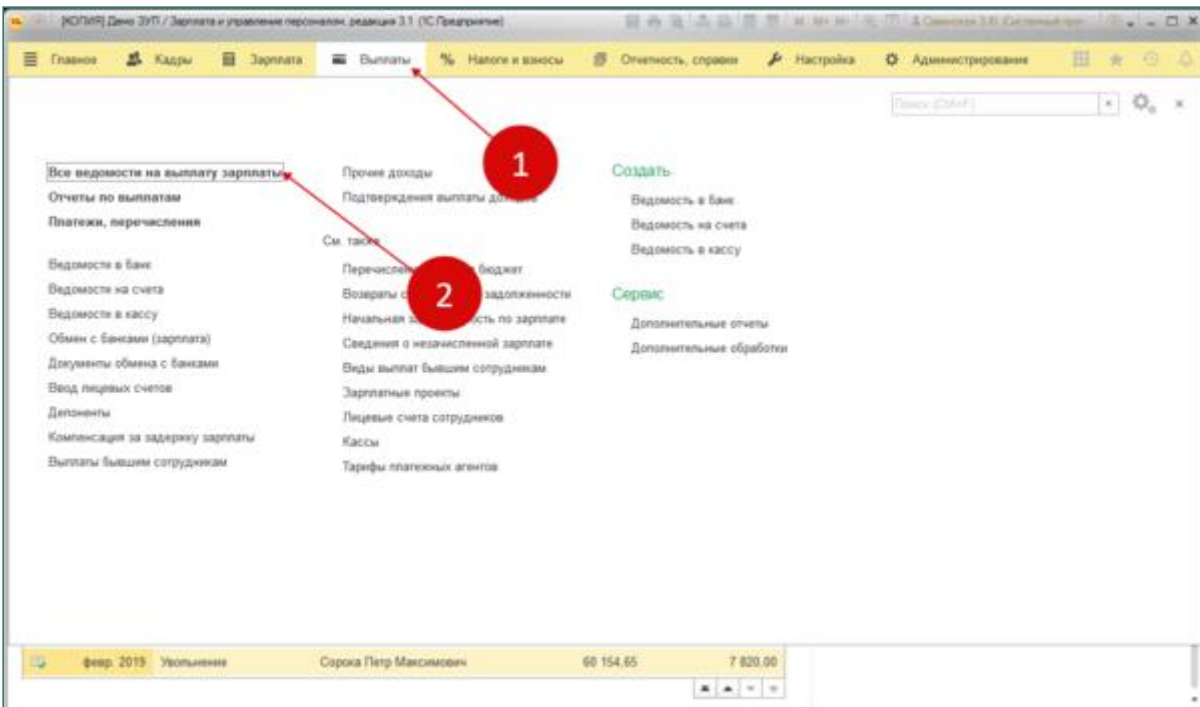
[КОПИЯ] Демо ЗУП / Зарплата и управление персоналом, редакция 3.1 (1С:Предприятие)

Главное
Кадры
Зарплата
Выплаты
Налоги и взносы
Отчетность, справки
Настройка
Администрирование

Поиск (Ctrl+F)

1

Все ведомости на выплату зарплаты
Отчеты по выплатам
Платежи, перечисления

Ведомости в банк
Ведомости на счета
Ведомости в кассу
Обмен с банками (зарплата)
Документы обмена с банками
Ввод лицевых счетов
Депоненты
Компенсация за задержку зарплаты
Выплаты бывшим сотрудникам

Прочие доходы
Подтверждения выплаты доходов

См. также
Перечисление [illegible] бюджет
Возвраты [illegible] задолженности
Начальная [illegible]ость по зарплате
Сведения о незачисленной зарплате
Виды выплат бывшим сотрудникам
Зарплатные проекты
Лицевые счета сотрудников
Кассы
Тарифы платежных агентов

2

Создать
Ведомость в банк
Ведомость на счета
Ведомость в кассу

Сервис
Дополнительные отчеты
Дополнительные обработки

февр. 2019 Увольнение Сорока Петр Максимович 60 154,65 7 820,00